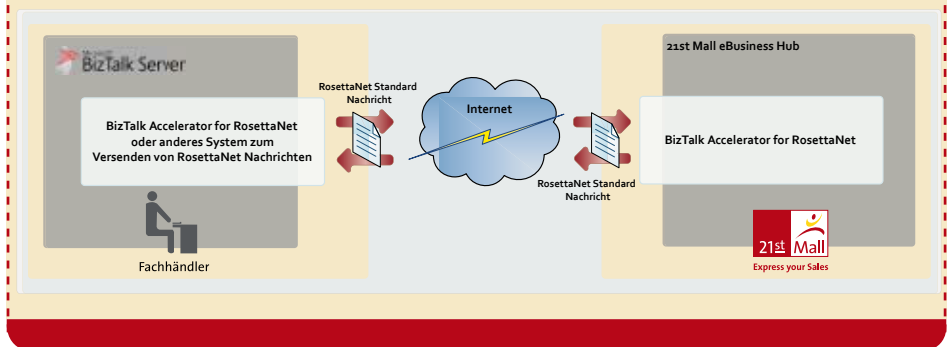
Microsoft BizTalk Server

BizTalk Accelerator for RosettaNet oder anderes System zum Versenden von RosettaNet Nachrichten

Fachhändler

RosettaNet Standard Nachricht

Internet

RosettaNet Standard Nachricht

21st Mall eBusiness Hub

BizTalk Accelerator for RosettaNet

21st Mall

Express your Sales